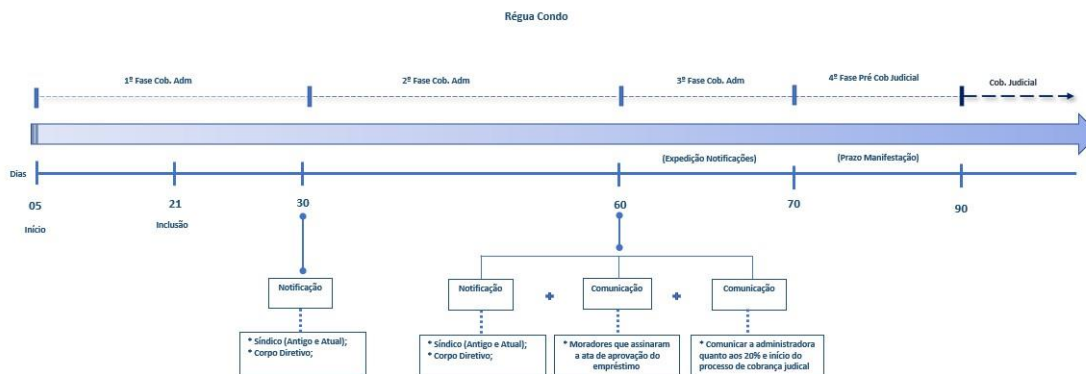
Régua Condo

1ª Fase Cob. Adm

2ª Fase Cob. Adm

3ª Fase Cob. Adm

4ª Fase Pré Cob Judicial

Cob. Judicial

(Expedição Notificações)

(Prazo Manifestação)

Dias

05

Início

21

Inclusão

30

60

70

90

Notificação

* Síndico (Antigo e Atual);
* Corpo Diretivo;

Notificação

* Síndico (Antigo e Atual);
* Corpo Diretivo;

+

Comunicação

* Moradores que assinaram a ata de aprovação do empréstimo

+

Comunicação

* Comunicar a administradora quanto aos 20% e início do processo de cobrança judical